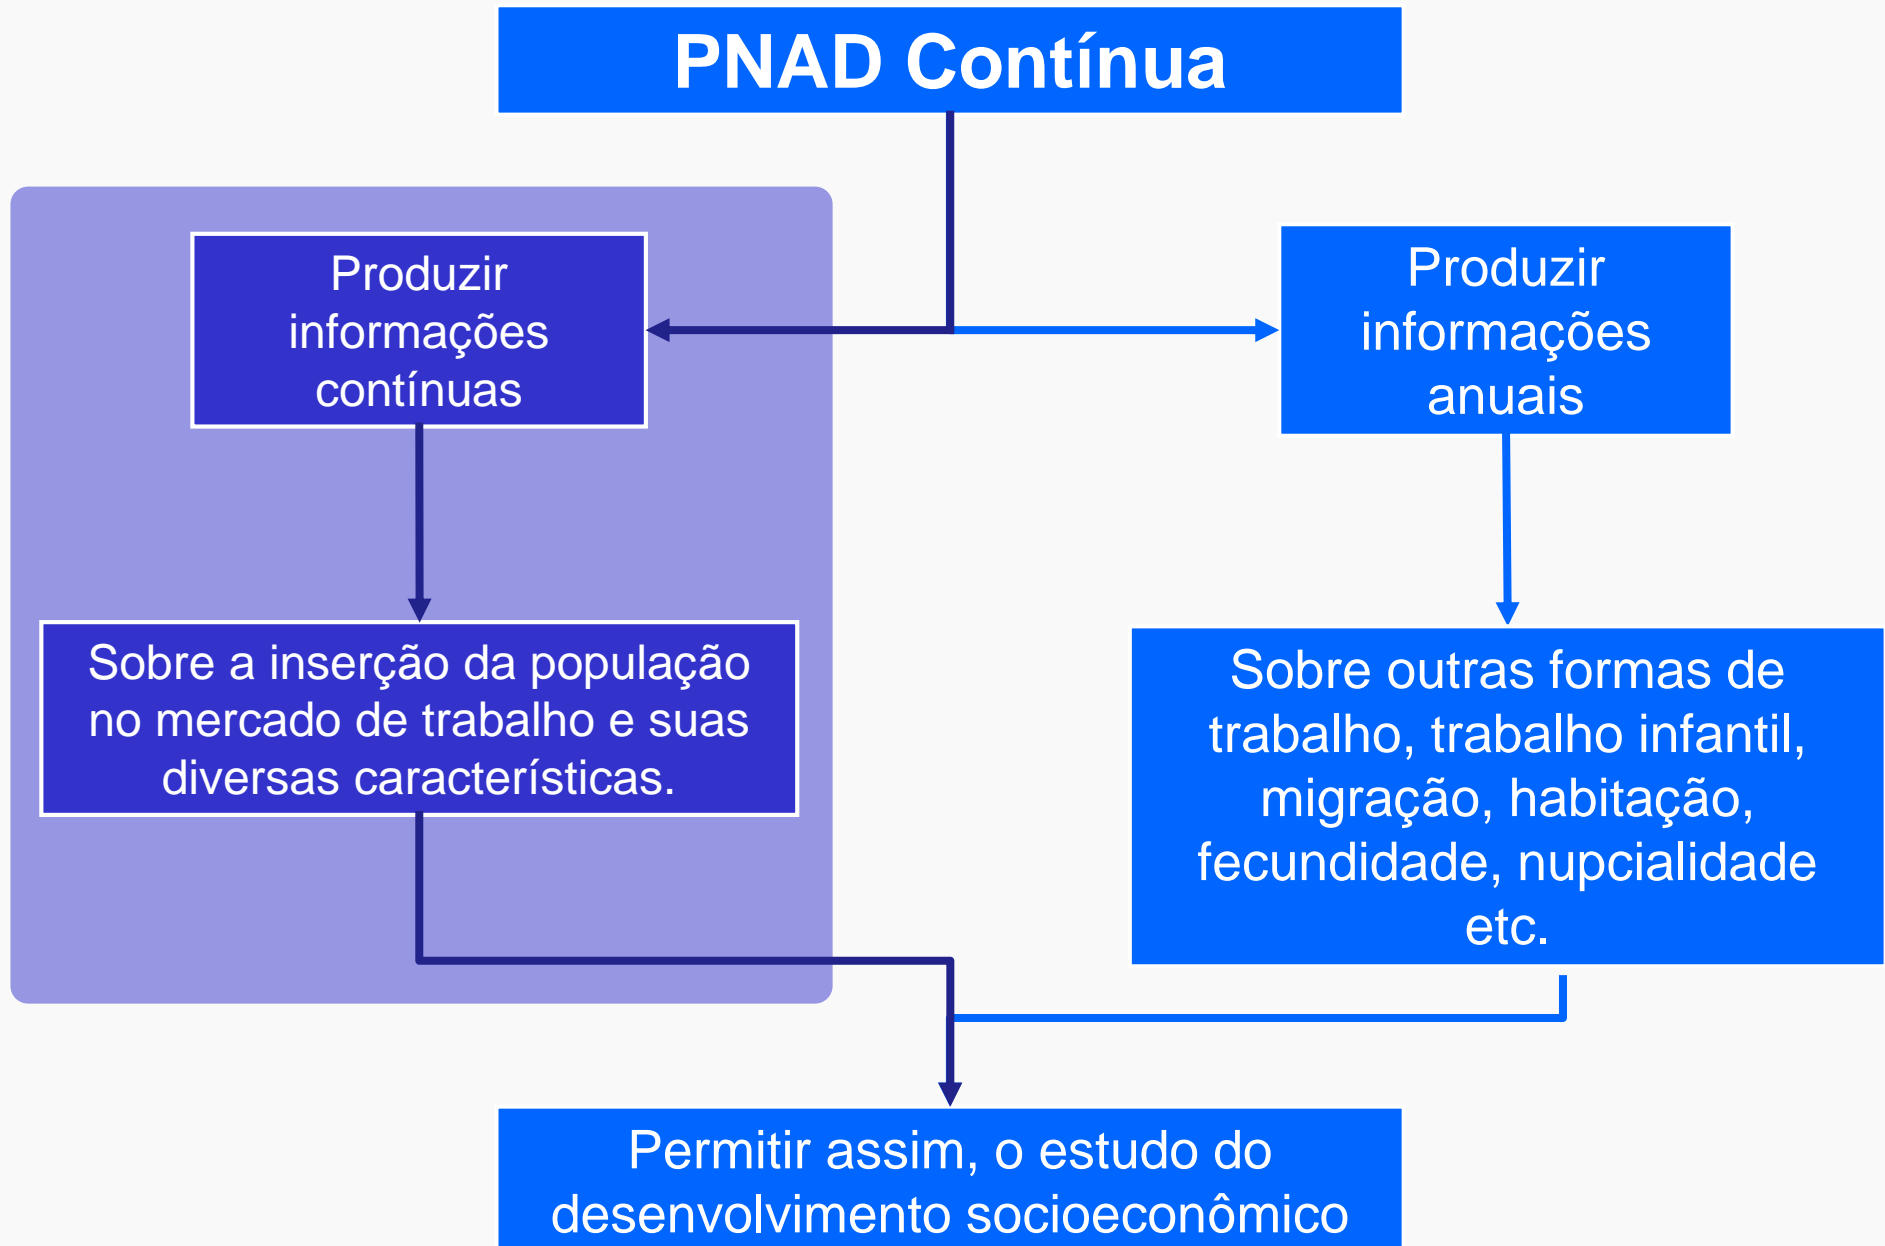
PNAD Contínua

Produzir informações contínuas

Sobre a inserção da população no mercado de trabalho e suas diversas características.

Produzir informações anuais

Sobre outras formas de trabalho, trabalho infantil, migração, habitação, fecundidade, nupcialidade etc.

Permitir assim, o estudo do desenvolvimento socioeconômico